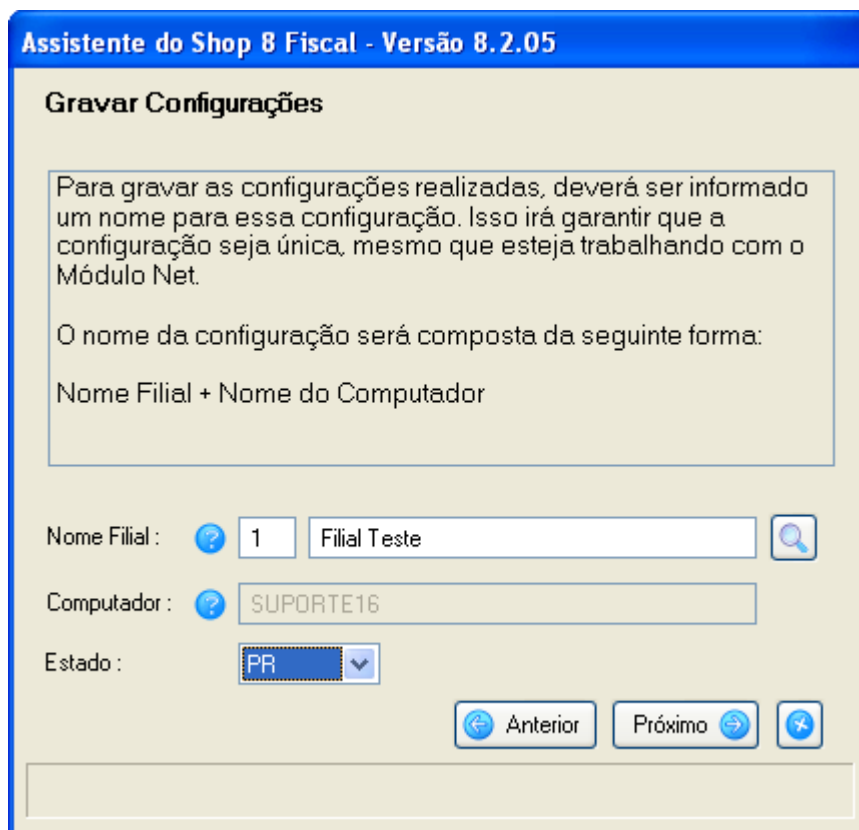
Assistente do Shop 8 Fiscal - Versão 8.2.05

Gravar Configurações

Para gravar as configurações realizadas, deverá ser informado um nome para essa configuração. Isso irá garantir que a configuração seja única, mesmo que esteja trabalhando com o Módulo Net.

O nome da configuração será composta da seguinte forma:

Nome Filial + Nome do Computador

Nome Filial : 1 Filial Teste

Computador : SUPORTE16

Estado : PR

Anterior Próximo